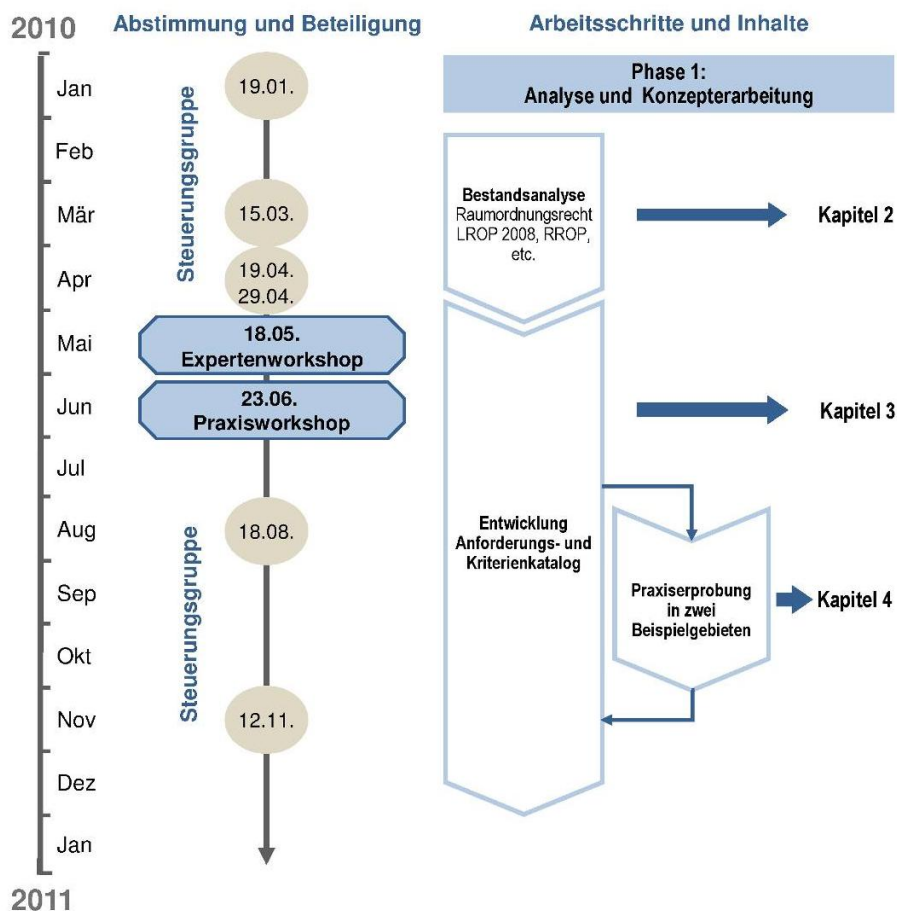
2010

Abstimmung und Beteiligung

Arbeitsschritte und Inhalte

Jan
Feb
Mär
Apr
Mai
Jun
Jul
Aug
Sep
Okt
Nov
Dez
Jan

Steuerungsgruppe

19.01.

15.03.

19.04.
29.04.

18.05.
Expertenworkshop

23.06.
Praxisworkshop

Steuerungsgruppe

18.08.

12.11.

Phase 1:
Analyse und Konzepterarbeitung

Bestandsanalyse
Raumordnungsrecht LROP 2008, RROP, etc.

Kapitel 2

Kapitel 3

Entwicklung Anforderungs- und Kriterienkatalog

Praxiserprobung in zwei Beispielgebieten

Kapitel 4

2011